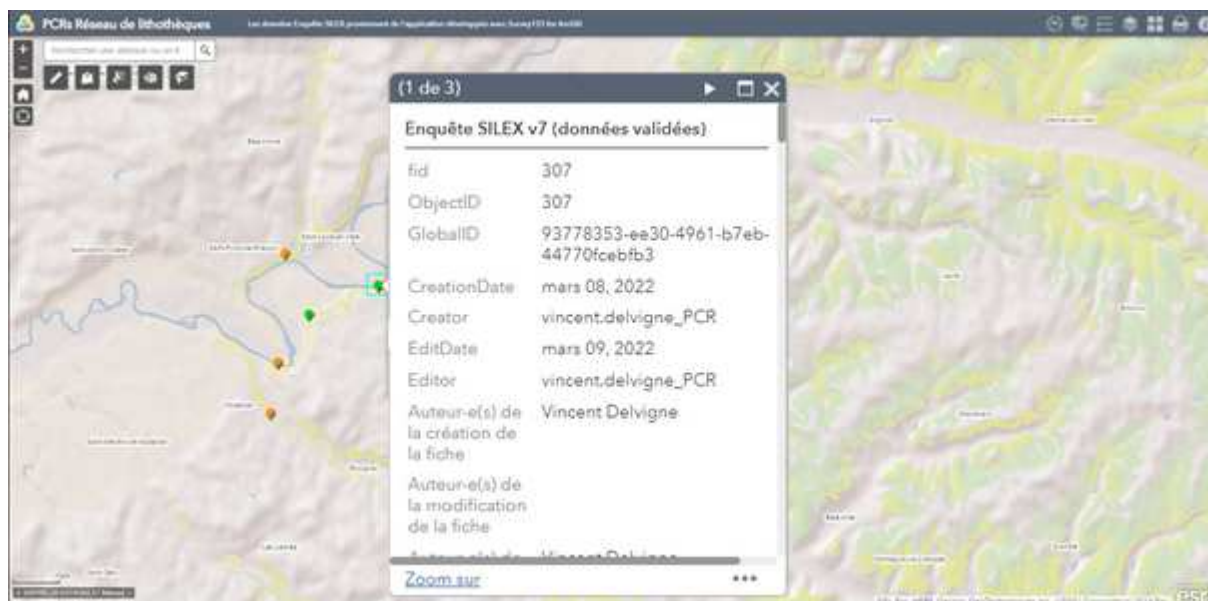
PCRs Réseau de lithothèques

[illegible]

Rechercher une adresse ou un li

(1 de 3)

Enquête SILEX v7 (données validées)

fid 307
ObjectID 307
GlobalID 93778353-ee30-4961-b7eb-44770fcebfb3
CreationDate mars 08, 2022
Creator vincent.delvigne_PCR
EditDate mars 09, 2022
Editor vincent.delvigne_PCR
Auteur-e(s) de la création de la fiche Vincent Delvigne
Auteur-e(s) de la modification de la fiche
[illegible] Vincent Delvigne

Zoom sur
•••